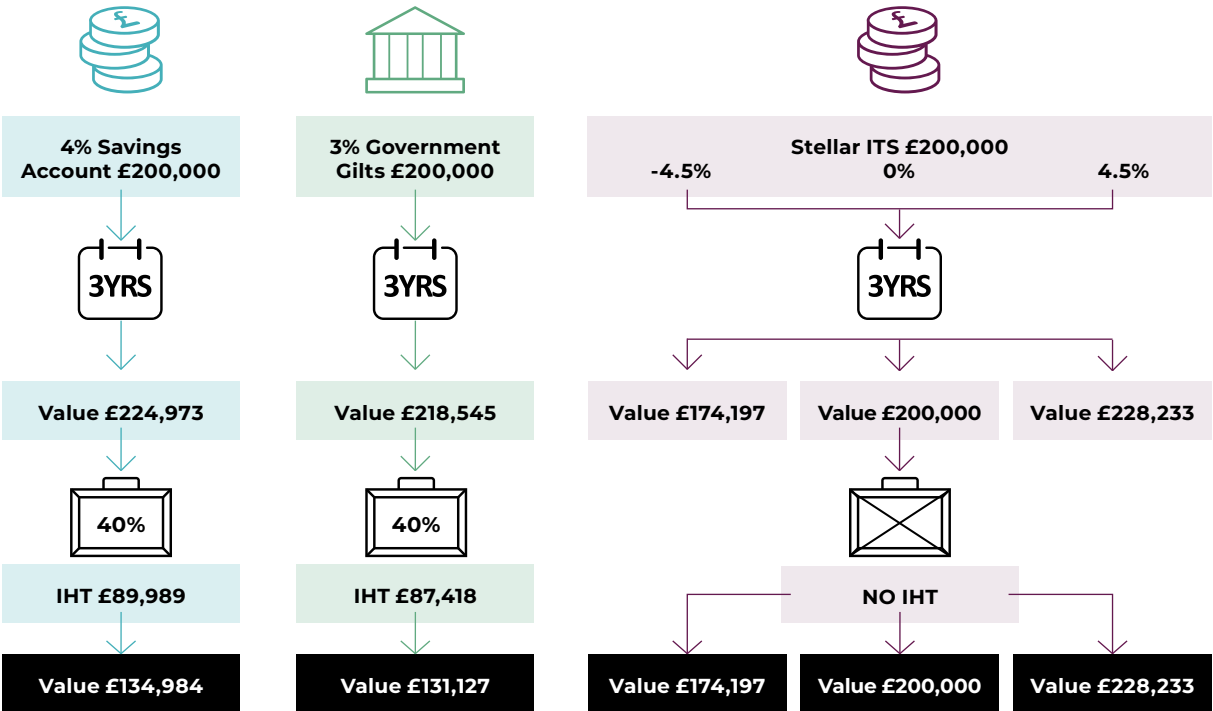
£

4% Savings Account £200,000

3YRS

Value £224,973

40%

IHT £89,989

Value £134,984

3% Government Gilts £200,000

3YRS

Value £218,545

40%

IHT £87,418

Value £131,127

£

Stellar ITS £200,000

-4.5%

0%

4.5%

3YRS

Value £174,197

Value £200,000

Value £228,233

NO IHT

Value £174,197

Value £200,000

Value £228,233